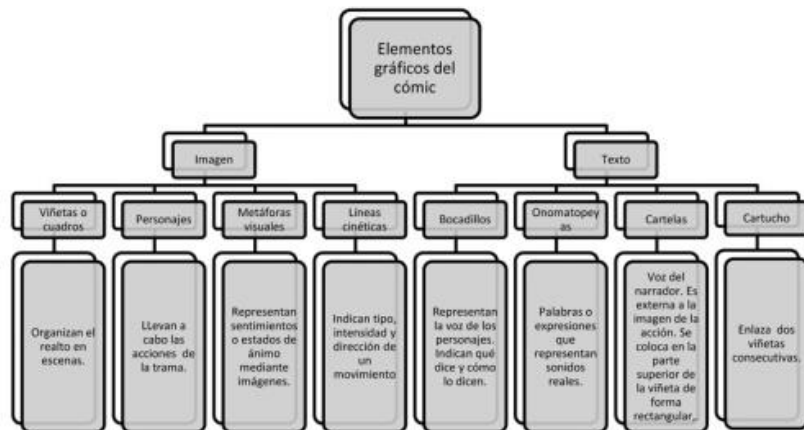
Elementos gráficos del cómic

Imagen

Texto

Viñetas o cuadros

Personajes

Metáforas visuales

Líneas cinéticas

Bocadillos

Onomatopeyas

Cartelas

Cartucho

Organizan el realto en escenas.

LLevan a cabo las acciones de la trama.

Representan sentimientos o estados de ánimo mediante imágenes.

Indican tipo, intensidad y dirección de un movimiento

Representan la voz de los personajes. Indican qué dice y cómo lo dicen.

Palabras o expresiones que representan sonidos reales.

Voz del narrador. Es externa a la imagen de la acción. Se coloca en la parte superior de la viñeta de forma rectangular,.

Enlaza dos viñetas consecutivas.